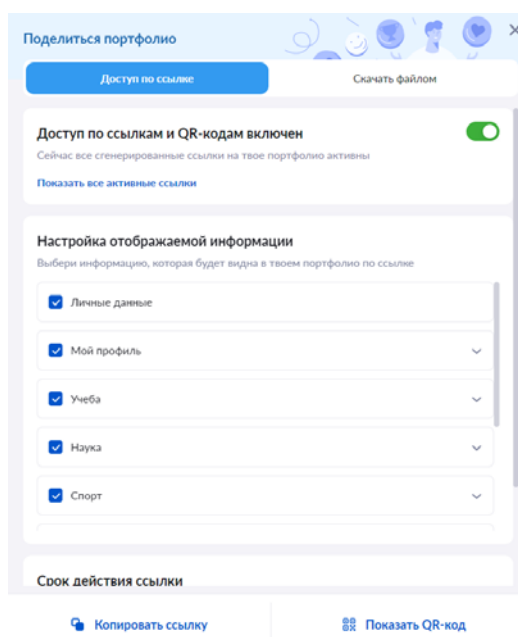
Поделиться портфолио

Доступ по ссылке

Скачать файлом

Доступ по ссылкам и QR-кодам включен

Сейчас все сгенерированные ссылки на твое портфолио активны

Показать все активные ссылки

Настройка отображаемой информации

Выбери информацию, которая будет видна в твоем портфолио по ссылке

Личные данные

Мой профиль

Учеба

Наука

Спорт

Срок действия ссылки

Копировать ссылку

Показать QR-код